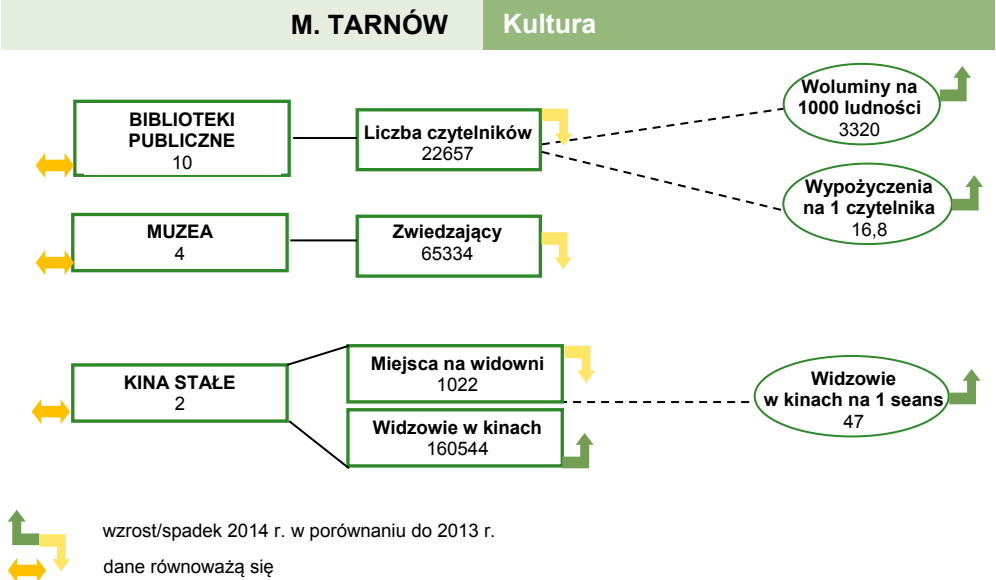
M. TARNÓW Kultura

BIBLIOTEKI PUBLICZNE
10

Liczba czytelników
22657

Woluminy na 1000 ludności
3320

Wypożyczenia na 1 czytelnika
16,8

MUZEA
4

Zwiedzający
65334

KINA STAŁE
2

Miejsca na widowni
1022

Widzowie w kinach
160544

Widzowie w kinach na 1 seans
47

wzrost/spadek 2014 r. w porównaniu do 2013 r.

dane równoważą się